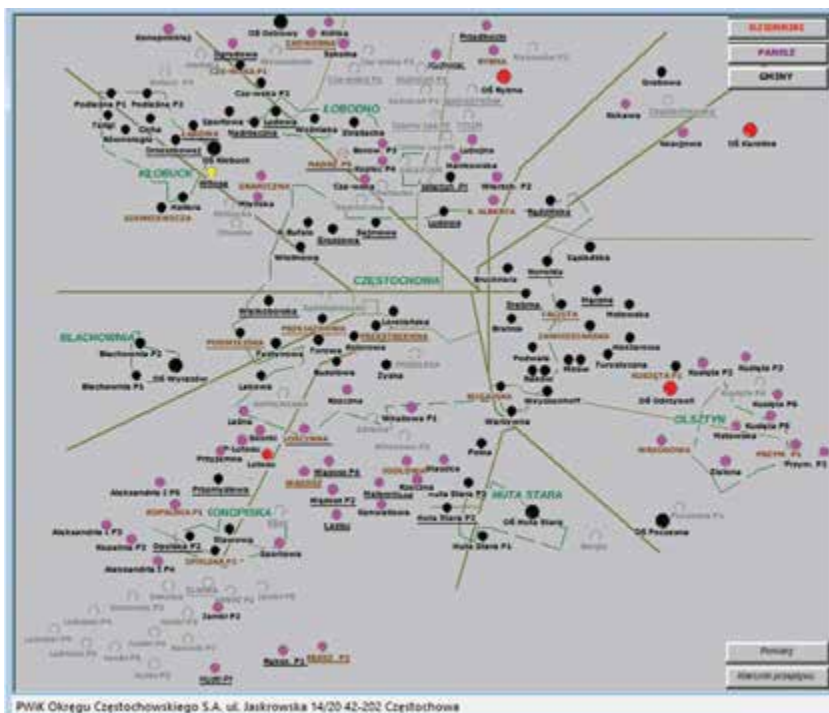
STUDNIE
PANELE
GMINY

KŁOBUCK
ŁOBODNO
CZĘSTOCHOWA
BLACHOWNIA
OLSZTYN
HUTA STARA
KONOPISKA

OŚ Grabówka
OŚ Rybna
OŚ Kłobuck
OŚ Kurdów
OŚ Wrzosowa
OŚ Huta Stara
OŚ Poczesna
OŚ Odrzykoń

Podłęże P1
Podłęże P3
Zagórze
Libidza
Łobodno
Wręczyca
Kamyk
Rybna
Grabowa
Konopiska
Łojki
Lubojna
Jamki
Wancerzów
Złoty Potok
Olsztyn
Kusięta
Turów
Zawada
Mstów
Mokra
Rudniki
Poraj
Nierada
Kuźnica
Walaszczyki
Mykanów
Widzów
Wierzchowisko
Rększowice
Gnaszyn
Kiedrzyn
Lisiniec
Dźbów
Grabówka
Wyczerpy
Stradom
Błeszno
Aniołów
Brzeziny

Blachownia P2
Blachownia P1
Aleksandria I P5
Aleksandria I P3
Aleksandria I P4
Huta Stara P3
Huta Stara P2
Huta Stara P1
Rudnik P2
Rudnik P5
Rudnik P6
Przym. P1
Wiśniowa P1
Wancerzów P2

Pomiary
Warunki przepływu

PWiK Okręgu Częstochowskiego S.A. ul. Jaskrowska 14/20 42-202 Częstochowa